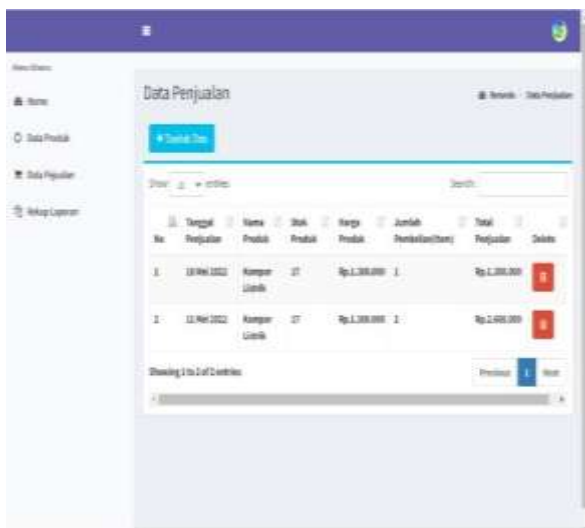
Menu Utama

Home

Data Produk

Data Penjualan

Rekap Laporan

Data Penjualan

Beranda · Data Penjualan

+ Tambah Data

Show 10 entries

Search:

| No | Tanggal Penjualan | Nama Produk | Stok Produk | Harga Produk | Jumlah Pembelian(Item) | Total Penjualan | Delete |
|---|---|---|---|---|---|---|---|
| 1 | 19 Mei 2022 | Kompor Listrik | 27 | Rp.1.200.000 | 1 | Rp.1.200.000 | |
| 2 | 11 Mei 2022 | Kompor Listrik | 27 | Rp.1.200.000 | 2 | Rp.2.400.000 | |

Showing 1 to 2 of 2 entries

Previous 1 Next